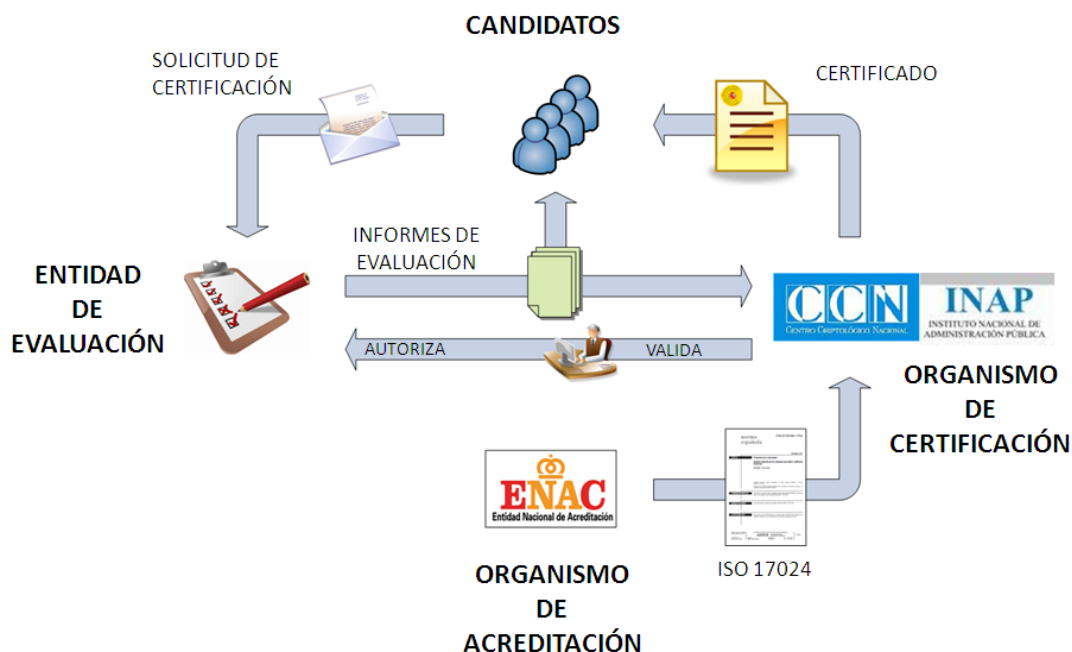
CANDIDATOS

SOLICITUD DE CERTIFICACIÓN

CERTIFICADO

ENTIDAD DE EVALUACIÓN

INFORMES DE EVALUACIÓN

AUTORIZA

VALIDA

CCN
CENTRO CRIPTOLÓGICO NACIONAL

INAP
INSTITUTO NACIONAL DE ADMINISTRACIÓN PÚBLICA

ORGANISMO DE CERTIFICACIÓN

ENAC
Entidad Nacional de Acreditación

ISO 17024

ORGANISMO DE ACREDITACIÓN